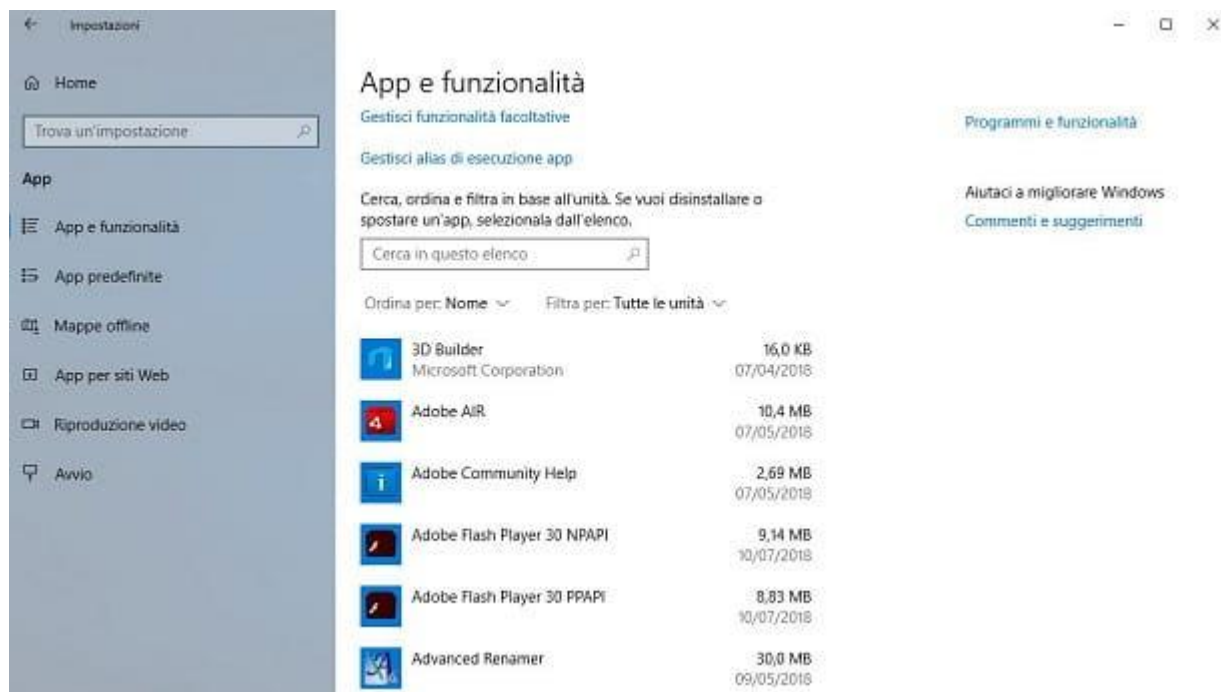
Impostazioni

Home

Trova un'impostazione

App

App e funzionalità

App predefinite

Mappe offline

App per siti Web

Riproduzione video

Avvio

App e funzionalità

Gestisci funzionalità facoltative

Gestisci alias di esecuzione app

Cerca, ordina e filtra in base all'unità. Se vuoi disinstallare o spostare un'app, selezionala dall'elenco.

Cerca in questo elenco

Ordina per: Nome

Filtra per: Tutte le unità

3D Builder
Microsoft Corporation
16,0 KB
07/04/2018

Adobe AIR
10,4 MB
07/05/2018

Adobe Community Help
2,69 MB
07/05/2018

Adobe Flash Player 30 NPAPI
9,14 MB
10/07/2018

Adobe Flash Player 30 PPAPI
8,83 MB
10/07/2018

Advanced Renamer
30,0 MB
09/05/2018

Programmi e funzionalità

Aiutaci a migliorare Windows

Commenti e suggerimenti